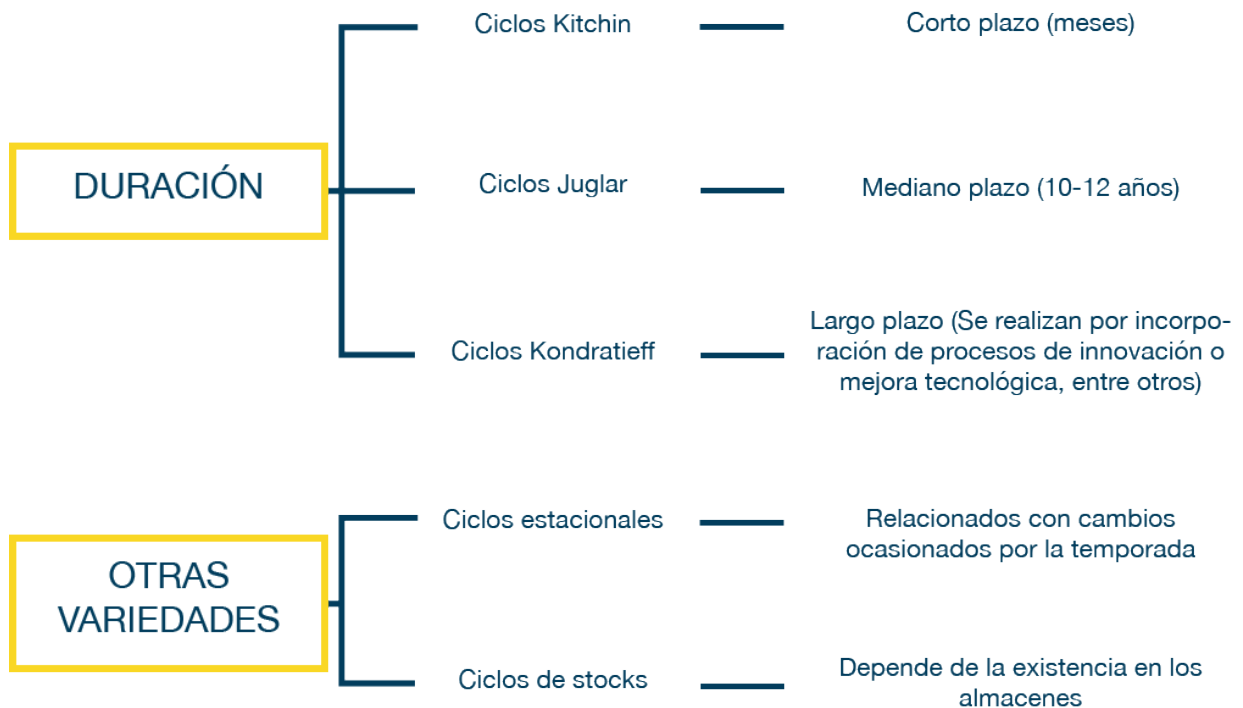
DURACIÓN

Ciclos Kitchin — Corto plazo (meses)

Ciclos Juglar — Mediano plazo (10-12 años)

Ciclos Kondratieff — Largo plazo (Se realizan por incorporación de procesos de innovación o mejora tecnológica, entre otros)

OTRAS VARIEDADES

Ciclos estacionales — Relacionados con cambios ocasionados por la temporada

Ciclos de stocks — Depende de la existencia en los almacenes